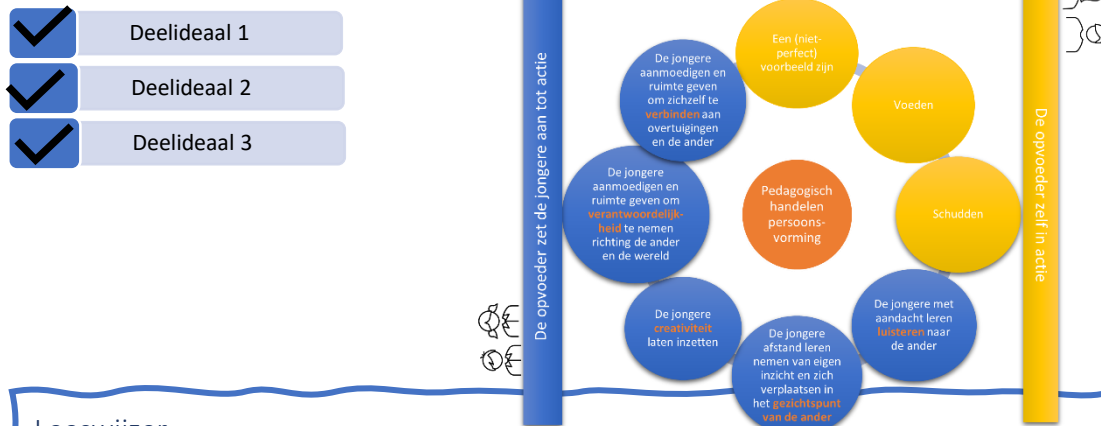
Deelideaal 1

Deelideaal 2

Deelideaal 3

De opvoeder zet de jongere aan tot actie

Een (niet-perfect) voorbeeld zijn

Voeden

Schudden

De jongere met aandacht leren luisteren naar de ander

De jongere afstand leren nemen van eigen inzicht en zich verplaatsen in het gezichtspunt van de ander

De jongere creativiteit laten inzetten

De jongere aanmoedigen en ruimte geven om verantwoordelijkheid te nemen richting de ander en de wereld

De jongere aanmoedigen en ruimte geven om zichzelf te verbinden aan overtuigingen en de ander

Pedagogisch handelen persoonsvorming

De opvoeder zelf in actie

Leeswijzer